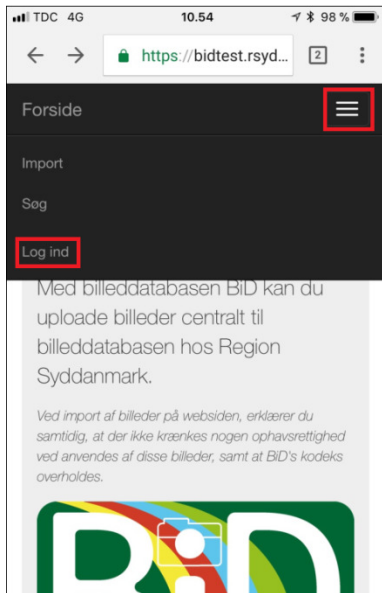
TDC 4G 10.54 98 %

https://bidtest.rsyd...

2

Forside

Import

Søg

Log ind

Med billeddatabasen BiD kan du uploade billeder centralt til billeddatabasen hos Region Syddanmark.

Ved import af billeder på websiden, erklærer du samtidig, at der ikke krænkes nogen ophavsrettighed ved anvendes af disse billeder, samt at BiD's kodeks overholdes.

BiD